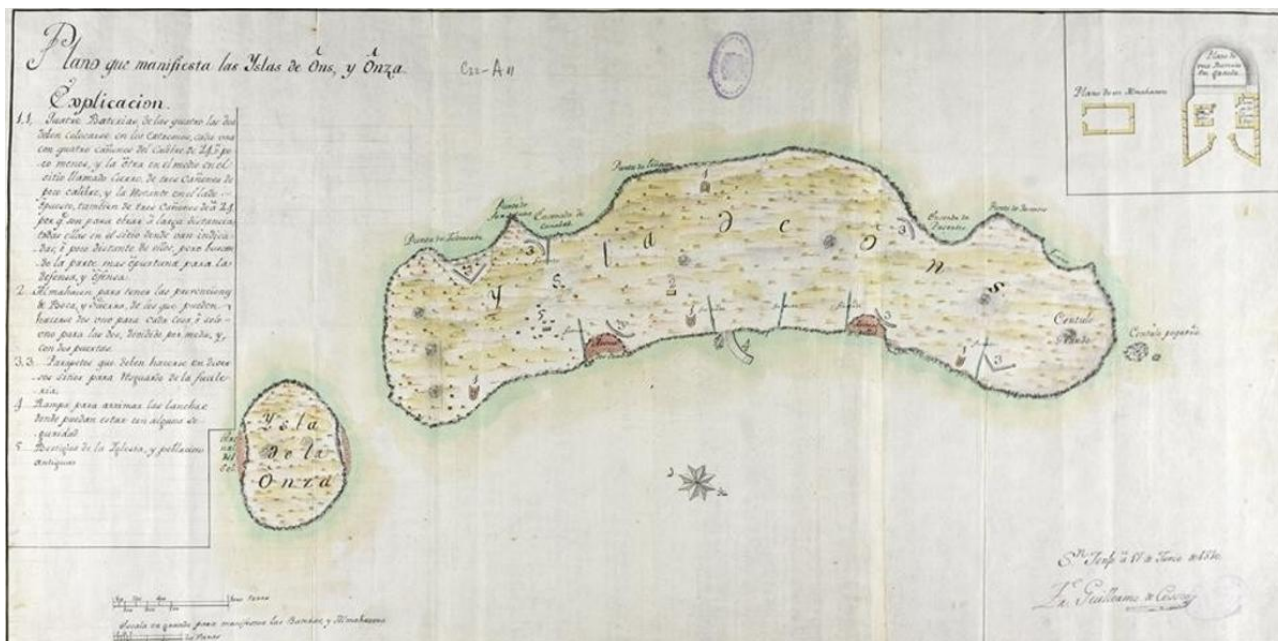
Plano que manifiesta las Yslas de Óns, y Ónza.

C12-A11

Explicacion.

1.1. Quatro Baterias, de las quatro las dos deben colocarse en los Castañones, cada una con quatro cañones del Calibre de 24 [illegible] menos, y la otra en el medio en el sitio llamado Cuerno de tres Cañones de poco calibre, y la Restante en el lado opuesto, tambien de tres Cañones de a 24 por q.e son para obrar á larga distancia todas ellas en el sitio donde van indicadas, ó poco distante de ellos, pero buscando la parte mas oportuna para la defensa, y ofensa.

2. Almahacen para tener las provisiones de Boca, y Guerra, de los que pueden hacerse dos uno para cada Yxla, ó solo uno para los dos, dividido por medio, y con dos puertas.

3.3. Parajes que deben hacerse en dichos sitios para Resguardo de la Artilleria.

4. Rampa para arrimar las Lanchas donde puedan estar con alguna seguridad.

5. Vestigios de la Yglesia, y pallacios antiguos.

Plano de un Almahacen

Plano de una Bateria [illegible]

Punta de Laxe

Punta de Fedorento

Ensenada de Canelas

Punta de Figueira

Ensenada de Escoreira

Punta de Centolo

Y s l a d e O n s

Centolo Grande

Centolo pequeño

Ysla de la Onza

Escala en que se manifiestan las Baterias, y Almahacens

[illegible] Pasos

Escala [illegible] Varas

S.n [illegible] á 18 de Junio de 1830

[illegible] Guillermo de Cevos